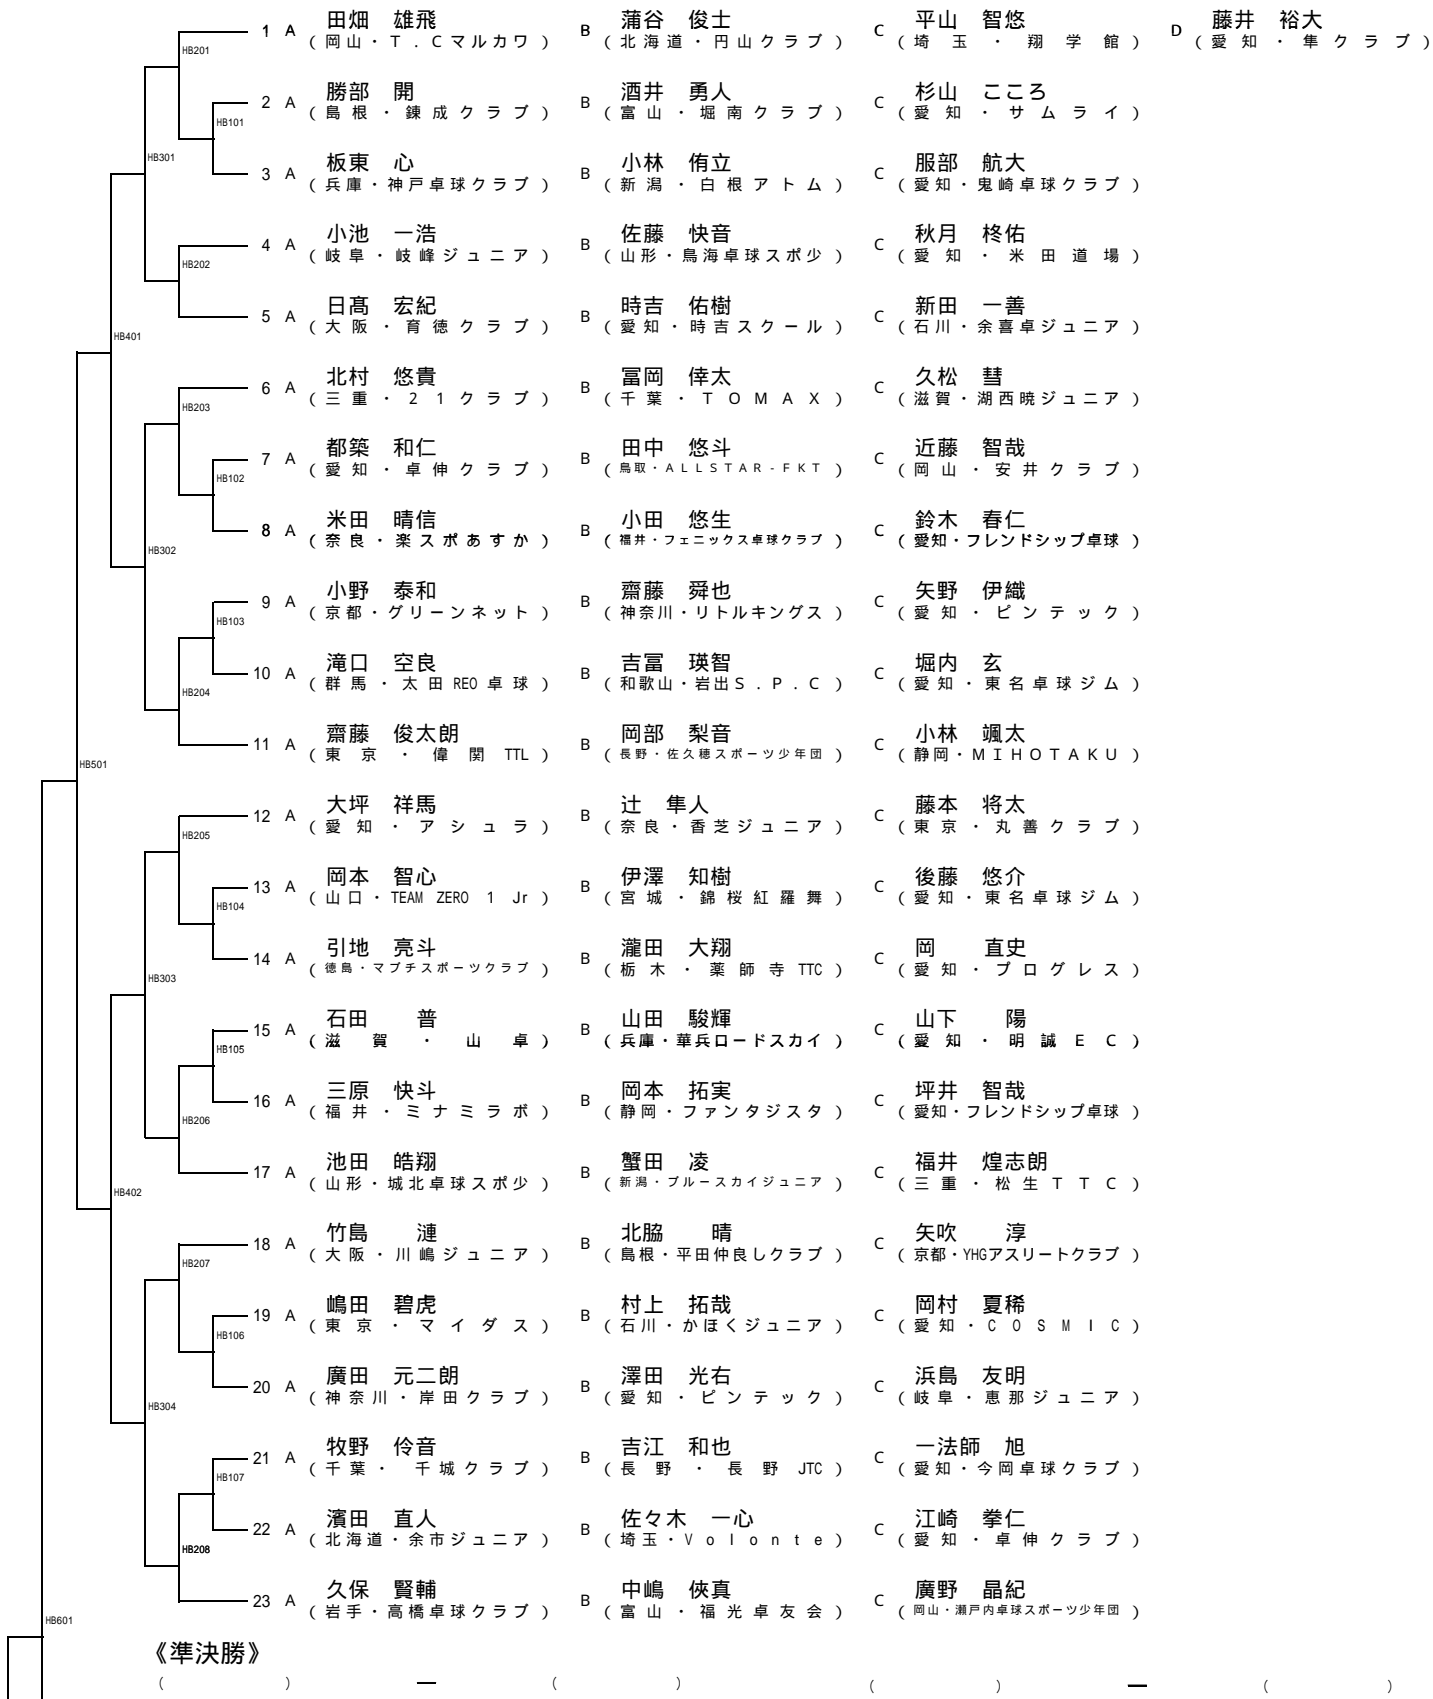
1 A 田畑 雄飛 (岡山・T.Cマルカワ) B 蒲谷 俊士 (北海道・円山クラブ) C 平山 智悠 (埼玉・翔学館) D 藤井 裕大 (愛知・隼クラブ)

HB201

2 A 勝部 開 (島根・錬成クラブ) B 酒井 勇人 (富山・堀南クラブ) C 杉山 こころ (愛知・サムライ)

HB101

HB301

3 A 板東 心 (兵庫・神戸卓球クラブ) B 小林 侑立 (新潟・白根アトム) C 服部 航大 (愛知・鬼崎卓球クラブ)

4 A 小池 一浩 (岐阜・岐峰ジュニア) B 佐藤 快音 (山形・鳥海卓球スポ少) C 秋月 柊佑 (愛知・米田道場)

HB202

5 A 日髙 宏紀 (大阪・育徳クラブ) B 時吉 佑樹 (愛知・時吉スクール) C 新田 一善 (石川・余喜卓ジュニア)

HB401

6 A 北村 悠貴 (三重・21クラブ) B 冨岡 倖太 (千葉・TOMAX) C 久松 彗 (滋賀・湖西暁ジュニア)

HB203

7 A 都築 和仁 (愛知・卓伸クラブ) B 田中 悠斗 (鳥取・ALLSTAR-FKT) C 近藤 智哉 (岡山・安井クラブ)

HB102

8 A 米田 晴信 (奈良・楽スポあすか) B 小田 悠生 (福井・フェニックス卓球クラブ) C 鈴木 春仁 (愛知・フレンドシップ卓球)

HB302

9 A 小野 泰和 (京都・グリーンネット) B 齋藤 舜也 (神奈川・リトルキングス) C 矢野 伊織 (愛知・ピンテック)

HB103

10 A 滝口 空良 (群馬・太田REO卓球) B 吉冨 瑛智 (和歌山・岩出S.P.C) C 堀内 玄 (愛知・東名卓球ジム)

HB204

11 A 齋藤 俊太朗 (東京・偉関TTL) B 岡部 梨音 (長野・佐久穂スポーツ少年団) C 小林 颯太 (静岡・MIHOTAKU)

HB501

12 A 大坪 祥馬 (愛知・アシュラ) B 辻 隼人 (奈良・香芝ジュニア) C 藤本 将太 (東京・丸善クラブ)

HB205

13 A 岡本 智心 (山口・TEAM ZERO 1 Jr) B 伊澤 知樹 (宮城・錦桜紅羅舞) C 後藤 悠介 (愛知・東名卓球ジム)

HB104

14 A 引地 亮斗 (徳島・マブチスポーツクラブ) B 瀧田 大翔 (栃木・薬師寺TTC) C 岡 直史 (愛知・プログレス)

HB303

15 A 石田 普 (滋賀・山卓) B 山田 駿輝 (兵庫・華兵ロードスカイ) C 山下 陽 (愛知・明誠EC)

HB105

16 A 三原 快斗 (福井・ミナミラボ) B 岡本 拓実 (静岡・ファンタジスタ) C 坪井 智哉 (愛知・フレンドシップ卓球)

HB206

17 A 池田 皓翔 (山形・城北卓球スポ少) B 蟹田 凌 (新潟・ブルースカイジュニア) C 福井 煌志朗 (三重・松生TTC)

HB402

18 A 竹島 漣 (大阪・川嶋ジュニア) B 北脇 晴 (島根・平田仲良しクラブ) C 矢吹 淳 (京都・YHGアスリートクラブ)

HB207

19 A 嶋田 碧虎 (東京・マイダス) B 村上 拓哉 (石川・かほくジュニア) C 岡村 夏稀 (愛知・COSMIC)

HB106

20 A 廣田 元二朗 (神奈川・岸田クラブ) B 澤田 光右 (愛知・ピンテック) C 浜島 友明 (岐阜・恵那ジュニア)

HB304

21 A 牧野 伶音 (千葉・千城クラブ) B 吉江 和也 (長野・長野JTC) C 一法師 旭 (愛知・今岡卓球クラブ)

HB107

22 A 濱田 直人 (北海道・余市ジュニア) B 佐々木 一心 (埼玉・Volonte) C 江崎 拳仁 (愛知・卓伸クラブ)

HB208

23 A 久保 賢輔 (岩手・高橋卓球クラブ) B 中嶋 侠真 (富山・福光卓友会) C 廣野 晶紀 (岡山・瀬戸内卓球スポーツ少年団)

HB601

《準決勝》

( ) ー ( ) ( ) ー ( )